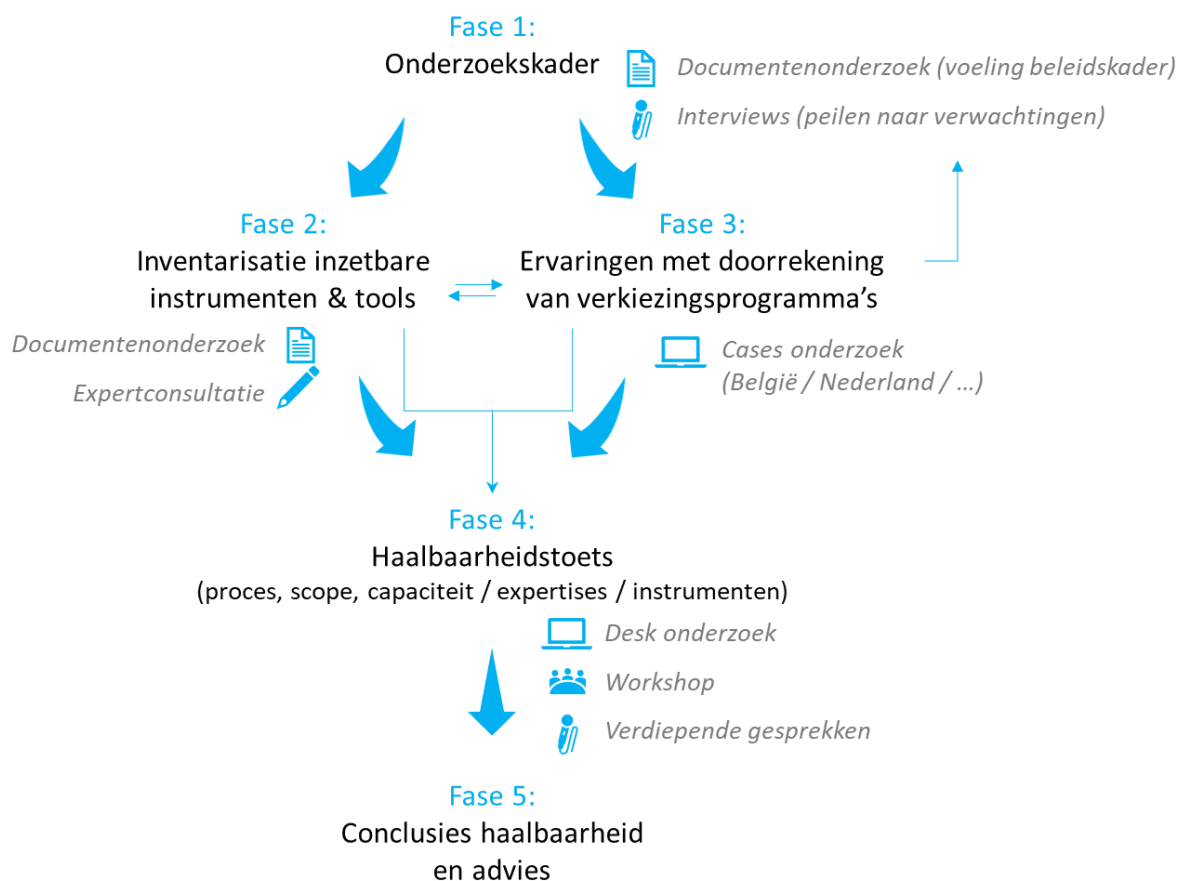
Fase 1:
Onderzoekskader

Documentenonderzoek (voeling beleidskader)

Interviews (peilen naar verwachtingen)

Fase 2:
Inventarisatie inzetbare instrumenten & tools

Fase 3:
Ervaringen met doorrekening van verkiezingsprogramma's

Documentenonderzoek

Expertconsultatie

Cases onderzoek (België / Nederland / …)

Fase 4:
Haalbaarheidstoets
(proces, scope, capaciteit / expertises / instrumenten)

Desk onderzoek

Workshop

Verdiepende gesprekken

Fase 5:
Conclusies haalbaarheid en advies